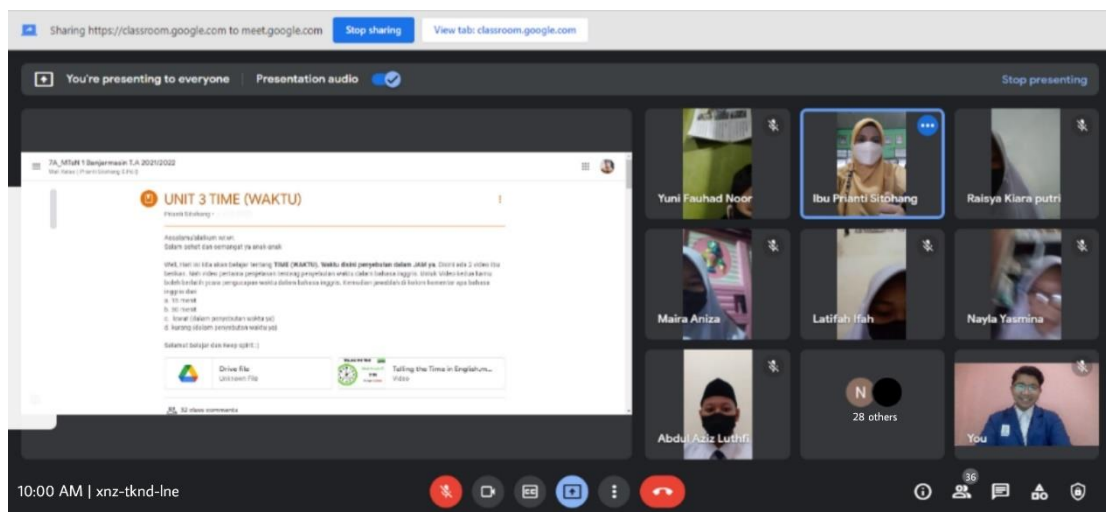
Sharing https://classroom.google.com to meet.google.com Stop sharing View tab: classroom.google.com

You're presenting to everyone Presentation audio Stop presenting

7A_MTsN 1 Banjarmasin T.A 2021/2022
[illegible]

UNIT 3 TIME (WAKTU)
Prianti Sitohang · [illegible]

Assalamualaikum wr.wr.
Salam sehat dan semangat ya anak-anak

Well, Hari ini kita akan belajar tentang TIME (WAKTU). Waktu disini penyebutan dalam JAM ya. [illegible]
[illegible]
a. 15 menit
b. 30 menit
c. lewat (dalam penyebutan waktu ya)
d. kurang (dalam penyebutan waktu ya)

Selamat belajar dan keep spirit :)

Drive file
Unknown File

Telling the Time in Englishum...
Video

32 class comments

Yuni Fauhad Noor
Ibu Prianti Sitohang
Raisya Kiara putri
Maira Aniza
Latifah Ifah
Nayla Yasmina
Abdul Aziz Luthfi
N
28 others
You

10:00 AM | xnz-tknd-lne
36